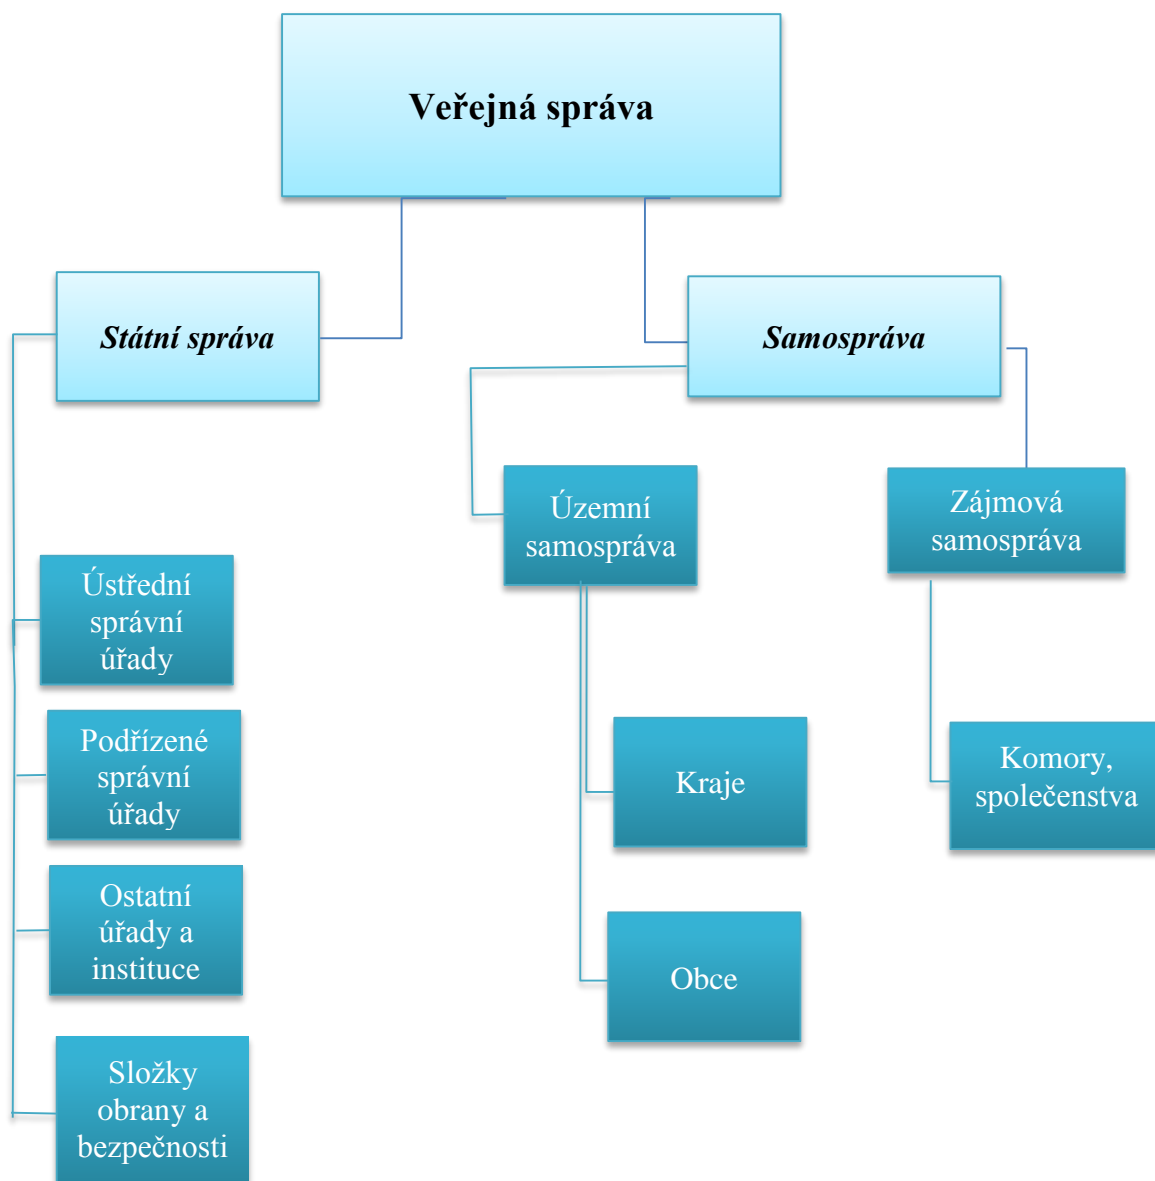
Veřejná správa

Státní správa

Samospráva

Územní samospráva

Zájmová samospráva

Ústřední správní úřady

Podřízené správní úřady

Ostatní úřady a instituce

Složky obrany a bezpečnosti

Kraje

Obce

Komory, společenstva